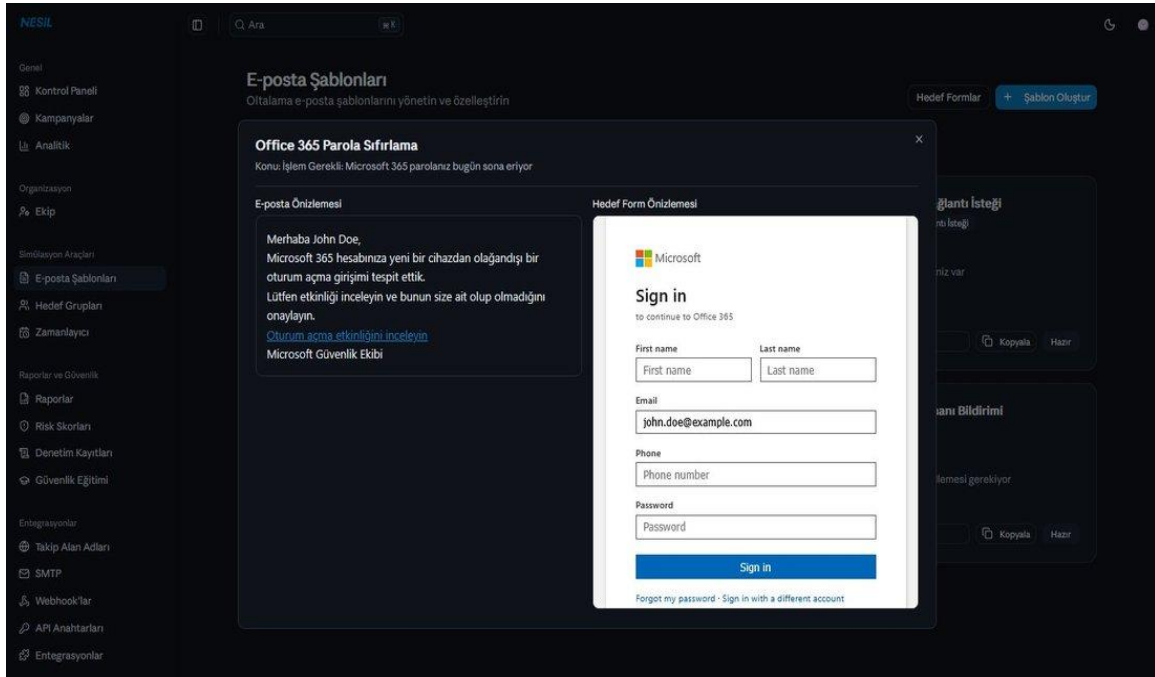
NESIL

Ara ⌘K

Genel
Kontrol Paneli
Kampanyalar
Analitik

Organizasyon
Ekip

Simülasyon Araçları
E-posta Şablonları
Hedef Grupları
Zamanlayıcı

Raporlar ve Güvenlik
Raporlar
Risk Skorları
Denetim Kayıtları
Güvenlik Eğitimi

Entegrasyonlar
Takip Alan Adları
SMTP
Webhook'lar
API Anahtarları
Entegrasyonlar

E-posta Şablonları
Oltalama e-posta şablonlarını yönetin ve özelleştirin

Hedef Formlar
+ Şablon Oluştur

Office 365 Parola Sıfırlama
Konu: İşlem Gerekli: Microsoft 365 parolanız bugün sona eriyor

×

E-posta Önizlemesi

Merhaba John Doe,
Microsoft 365 hesabınıza yeni bir cihazdan olağandışı bir oturum açma girişimi tespit ettik.
Lütfen etkinliği inceleyin ve bunun size ait olup olmadığını onaylayın.
Oturum açma etkinliğini inceleyin
Microsoft Güvenlik Ekibi

Hedef Form Önizlemesi

Microsoft
Sign in
to continue to Office 365
First name
First name
Last name
Last name
Email
john.doe@example.com
Phone
Phone number
Password
Password
Sign in
Forgot my password · Sign in with a different account

ğlantı İsteği
ntı İsteği
niz var
Kopyala
Hazır

anı Bildirimi
lemesi gerekiyor
Kopyala
Hazır